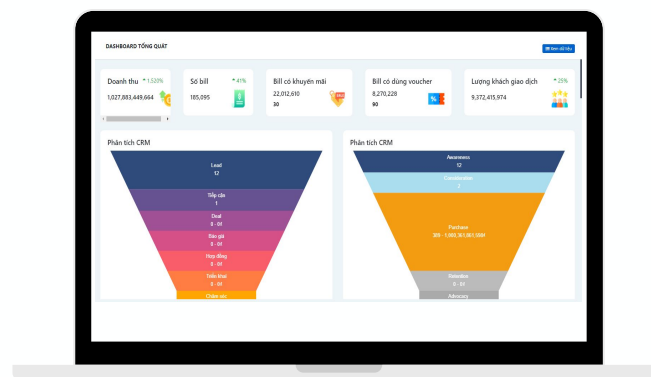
DASHBOARD TỔNG QUÁT

Xem dữ liệu

Doanh thu ^ 1.520%
1,027,883,449,664

Số bill ^ 41%
185,095

Bill có khuyến mãi
22,012,610
30

Bill có dùng voucher
8,270,228
90

Lượng khách giao dịch ^ 25%
9,372,415,974

Phân tích CRM

Lead
12

Tiếp cận
1

Deal
0 - 0đ

Báo giá
0 - 0đ

Hợp đồng
0 - 0đ

Triển khai
0 - 0đ

Chăm sóc

Phân tích CRM

Awareness
12

Consideration
2

Purchase
309 - 1,000,303,061,956đ

Retention
0 - 0đ

Advocacy